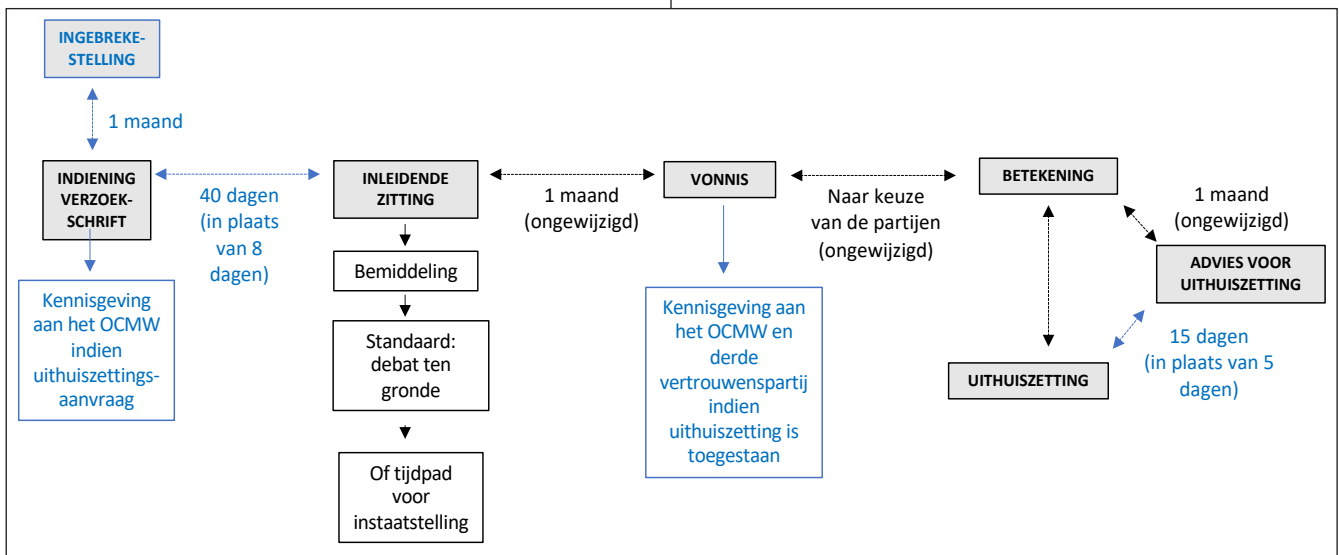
INGEBREKE-STELLING

1 maand

INDIENING VERZOEK-SCHRIFT

40 dagen (in plaats van 8 dagen)

INLEIDENDE ZITTING

1 maand (ongewijzigd)

VONNIS

Naar keuze van de partijen (ongewijzigd)

BETEKENING

1 maand (ongewijzigd)

ADVIES VOOR UITHUISZETTING

15 dagen (in plaats van 5 dagen)

UITHUISZETTING

Kennisgeving aan het OCMW indien uithuiszettings-aanvraag

Bemiddeling

Standaard: debat ten gronde

Of tijdpad voor instaatstelling

Kennisgeving aan het OCMW en derde vertrouwenspartij indien uithuiszetting is toegestaan